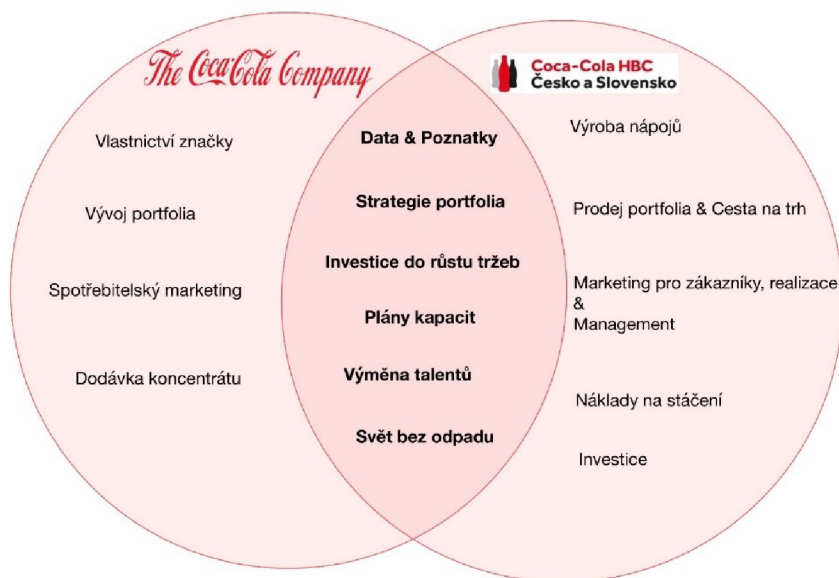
The Coca-Cola Company

Vlastnictví značky

Vývoj portfolia

Spotřebitelský marketing

Dodávka koncentrátu

Data & Poznatky

Strategie portfolia

Investice do růstu tržeb

Plány kapacit

Výměna talentů

Svět bez odpadu

Coca-Cola HBC Česko a Slovensko

Výroba nápojů

Prodej portfolia & Cesta na trh

Marketing pro zákazníky, realizace & Management

Náklady na stáčení

Investice